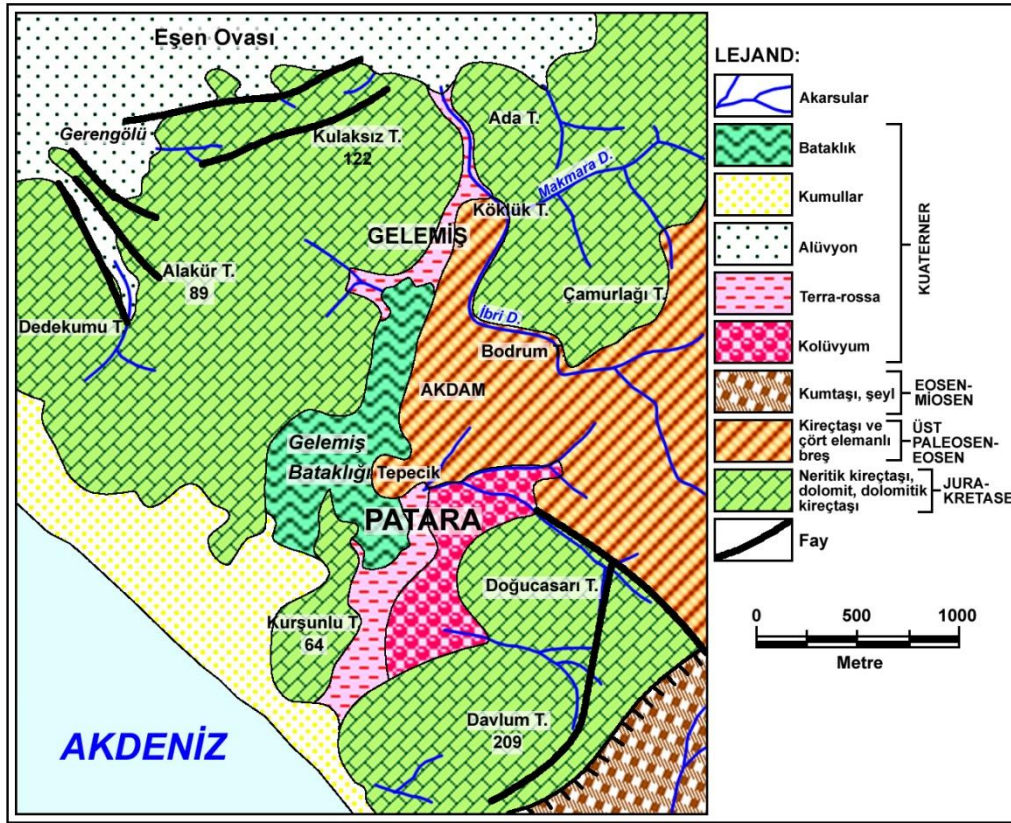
Eşen Ovası
Gerengölü
Kulaksız T.
122
Ada T.
Makmara D.
Köklük T.
GELEMİŞ
Alakür T.
89
Dedekumu T.
Çamurlağı T.
İbri D.
Bodrum
AKDAM
Gelemiş Bataklığı
Tepecik
PATARA
Doğucasarı T.
Kurşunlu T.
64
Davlum T.
209
AKDENİZ

LEJAND:
Akarsular
Bataklık
Kumullar
Alüvyon
Terra-rossa
Kolüvyum
KUATERNER
Kumtaşı, şeyl
EOSEN-MİOSEN
Kireçtaşı ve çört elemanlı breş
ÜST PALEOSEN-EOSEN
Neritik kireçtaşı, dolomit, dolomitik kireçtaşı
JURA-KRETASE
Fay

0 500 1000
Metre